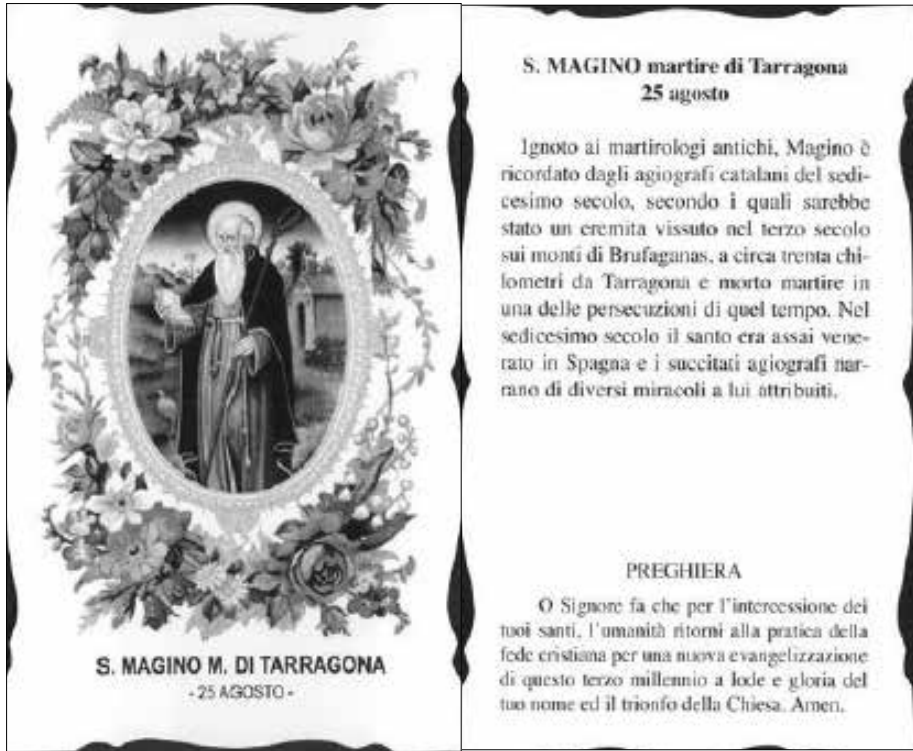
S. MAGINO M. DI TARRAGONA
- 25 AGOSTO -

S. MAGINO martire di Tarragona
25 agosto

Ignoto ai martirologi antichi, Magino è ricordato dagli agiografi catalani del sedicesimo secolo, secondo i quali sarebbe stato un eremita vissuto nel terzo secolo sui monti di Brufaganas, a circa trenta chilometri da Tarragona e morto martire in una delle persecuzioni di quel tempo. Nel sedicesimo secolo il santo era assai venerato in Spagna e i succitati agiografi narrano di diversi miracoli a lui attribuiti.

PREGHIERA

O Signore fa che per l'intercessione dei tuoi santi, l'umanità ritorni alla pratica della fede cristiana per una nuova evangelizzazione di questo terzo millennio a lode e gloria del tuo nome ed il trionfo della Chiesa. Amen.